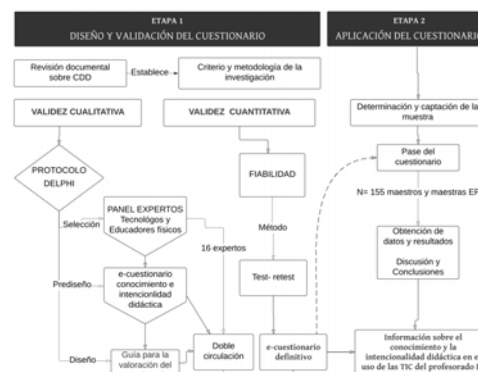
ETAPA 1
DISEÑO Y VALIDACIÓN DEL CUESTIONARIO

ETAPA 2
APLICACIÓN DEL CUESTIONARIO

Revisión documental sobre CDD

Establece

Criterio y metodología de la investigación

VALIDEZ CUALITATIVA

VALIDEZ CUANTITATIVA

Determinación y captación de la muestra

PROTOCOLO DELPHI

FIABILIDAD

Pase del cuestionario

N= 155 maestros y maestras EF

Selección

PANEL EXPERTOS Tecnólogos y Educadores físicos

Método

16 expertos

Obtención de datos y resultados

Discusión y Conclusiones

Prediseño

e-cuestionario conocimiento e intencionlidad didáctica

Test- retest

Diseño

Guía para la valoración del

Doble circulación

e-cuestionario definitivo

Información sobre el conocimiento y la intencionalidad didáctica en el uso de las TIC del profesorado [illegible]